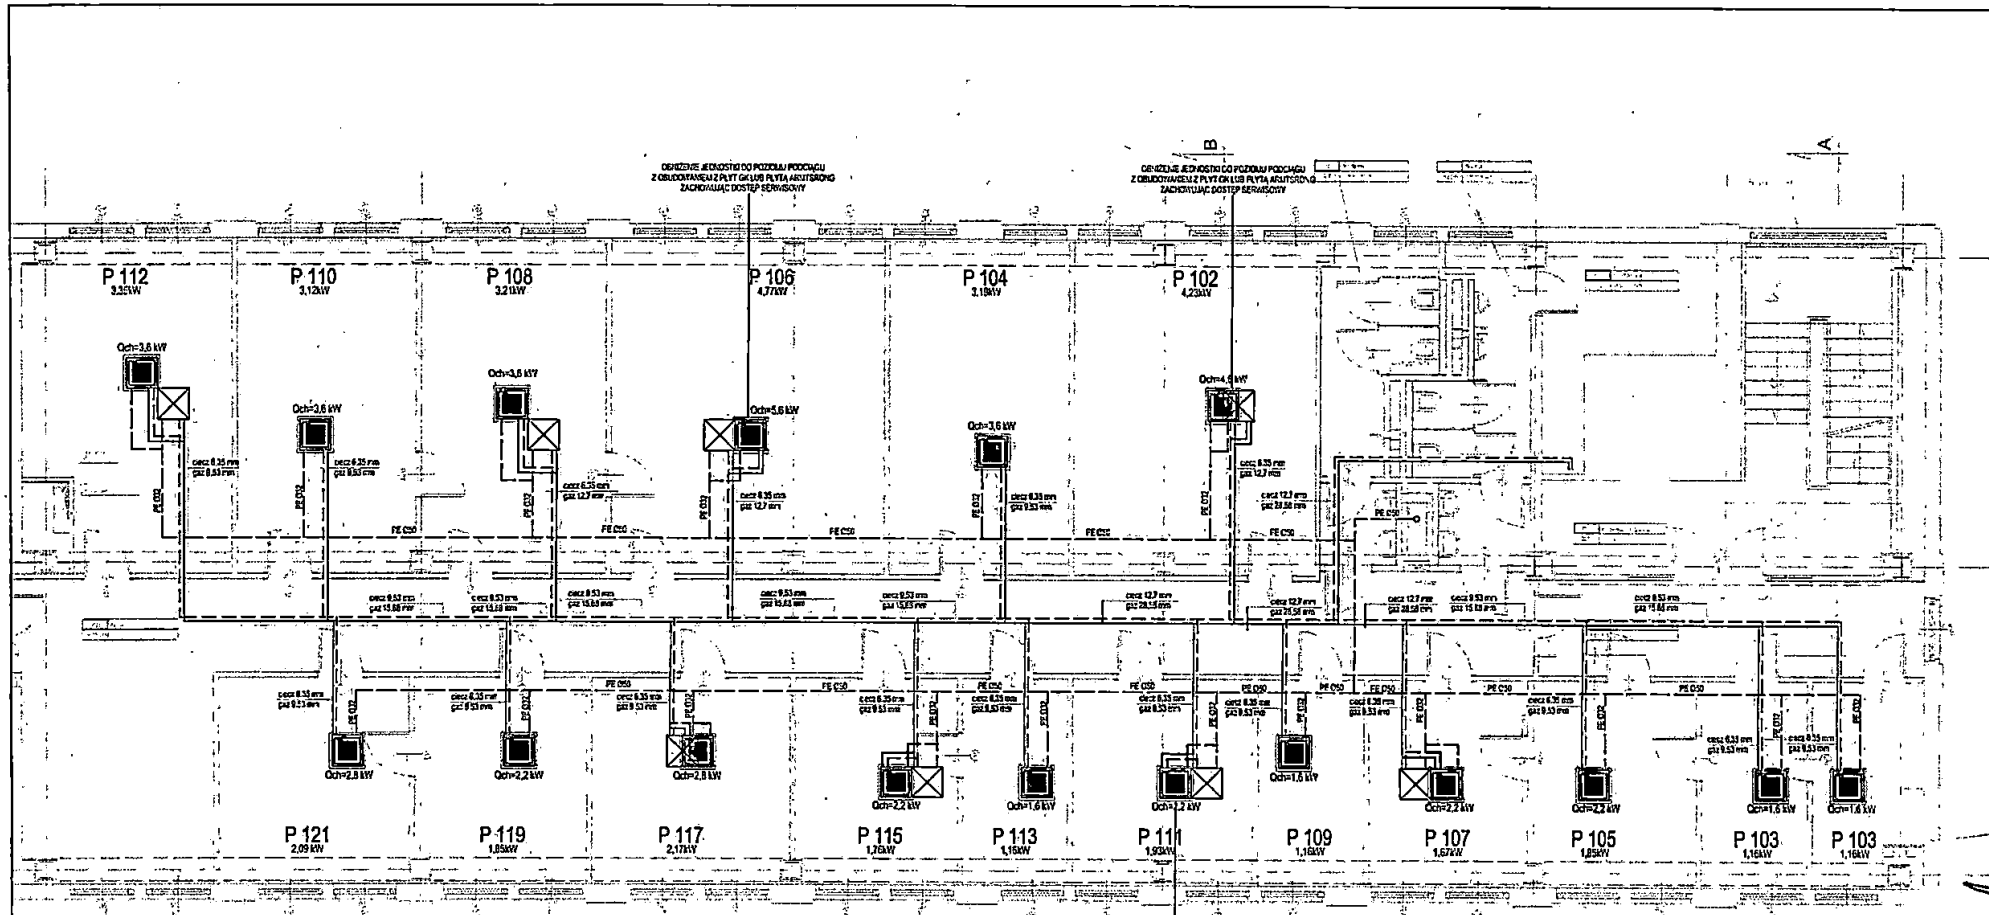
OBNIŻENIE JEDNOSTKI DO POZIOMU PODCIĄGU Z OBUDOWANIEM Z PŁYT GK LUB PŁYTA ARMSTRONG ZACHOWUJĄC DOSTĘP SERWISOWY

OBNIŻENIE JEDNOSTKI DO POZIOMU PODCIĄGU Z OBUDOWANIEM Z PŁYT GK LUB PŁYTA ARMSTRONG ZACHOWUJĄC DOSTĘP SERWISOWY

B

A

P 112
3,35kW

P 110
3,12kW

P 108
3,21kW

P 106
4,77kW

P 104
3,19kW

P 102
4,23kW

Qch=3,6 kW

Qch=3,6 kW

Qch=3,6 kW

Qch=5,6 kW

Qch=3,6 kW

Qch=4,5 kW

ciecz 6,35 mm
gaz 9,53 mm

ciecz 6,35 mm
gaz 9,53 mm

ciecz 6,35 mm
gaz 12,7 mm

ciecz 6,35 mm
gaz 12,7 mm

ciecz 6,35 mm
gaz 9,53 mm

ciecz 6,35 mm
gaz 12,7 mm

ciecz 12,7 mm
gaz 28,58 mm

PE C32

PE C50

ciecz 9,53 mm
gaz 15,88 mm

ciecz 12,7 mm
gaz 28,58 mm

ciecz 12,7 mm
gaz 28,58 mm

ciecz 9,53 mm
gaz 15,88 mm

ciecz 6,35 mm
gaz 9,53 mm

Qch=2,8 kW

Qch=2,2 kW

Qch=2,8 kW

Qch=2,2 kW

Qch=1,6 kW

Qch=2,2 kW

Qch=1,6 kW

Qch=2,2 kW

Qch=2,2 kW

Qch=1,6 kW

Qch=1,6 kW

P 121
2,09 kW

P 119
1,85kW

P 117
2,17kW

P 115
1,76kW

P 113
1,15kW

P 111
1,93kW

P 109
1,16kW

P 107
1,67kW

P 105
1,85kW

P 103
1,16kW

P 103
1,16kW